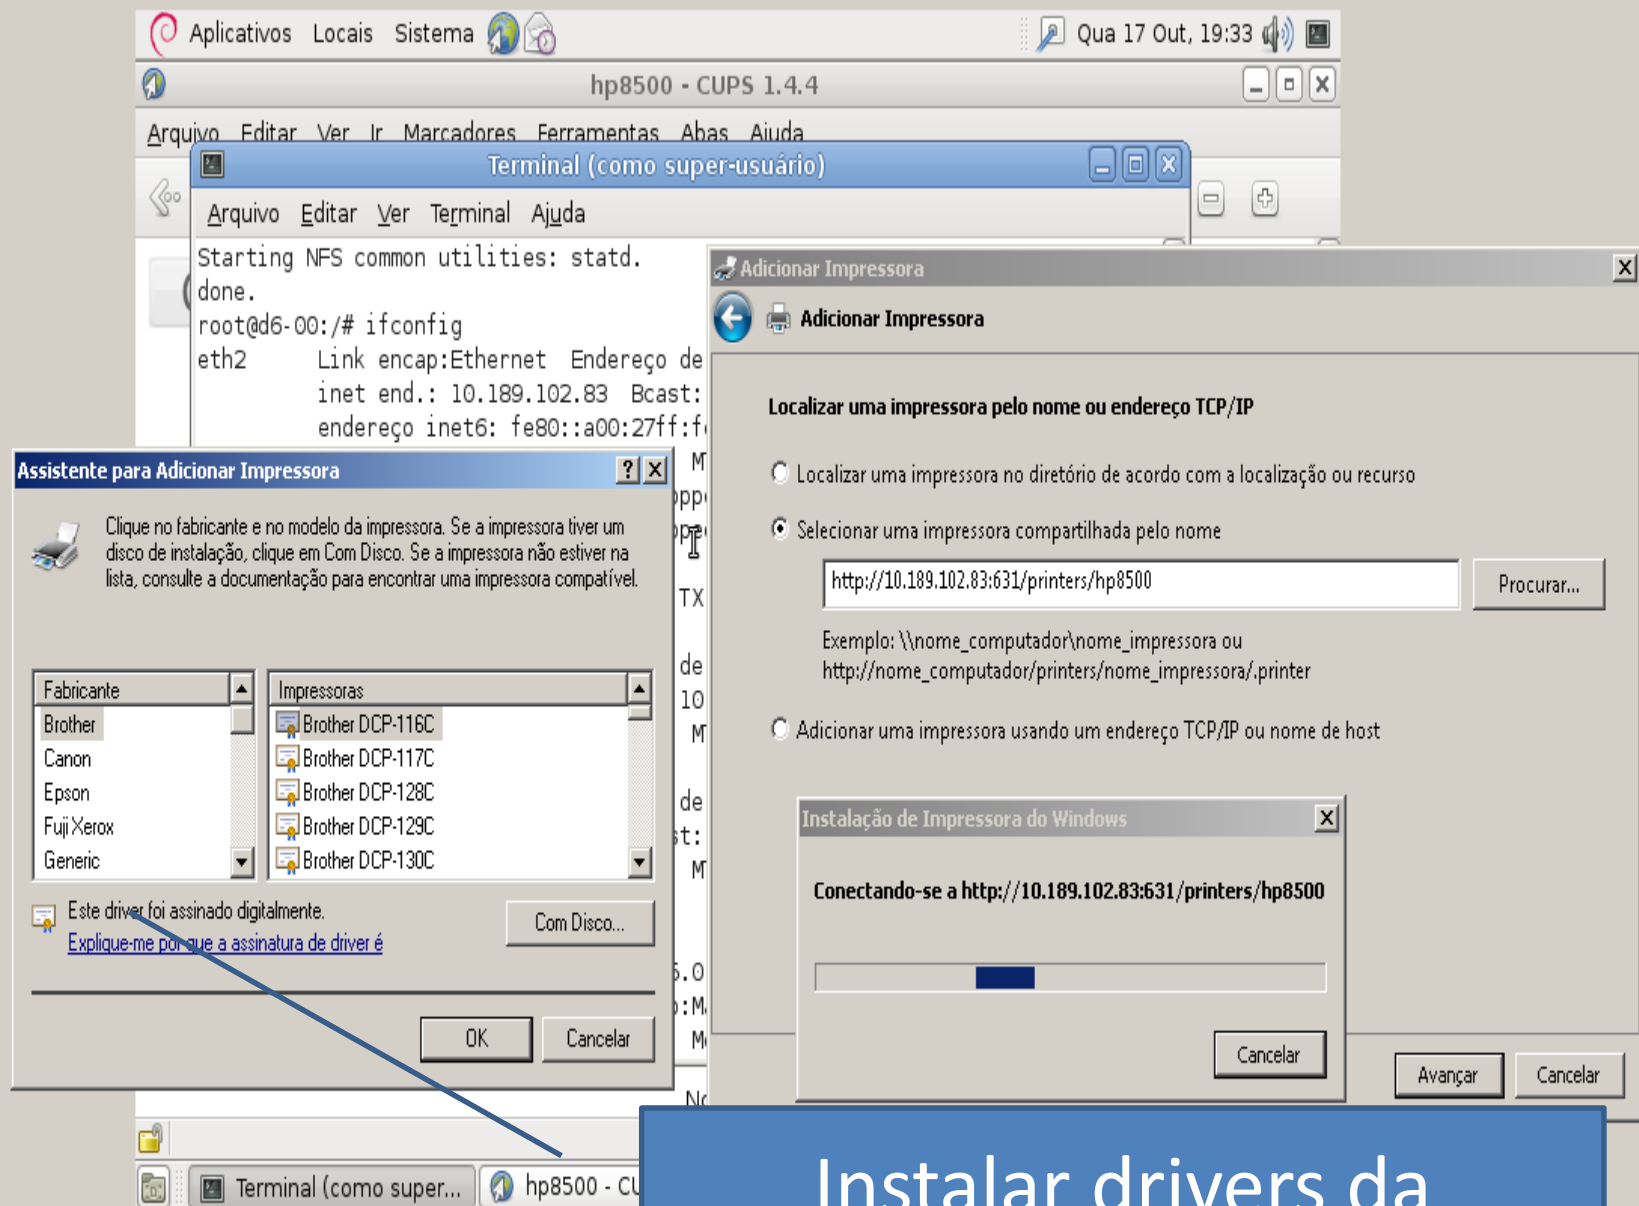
Aplicativos Locais Sistema

Qua 17 Out, 19:33

hp8500 - CUPS 1.4.4

Arquivo Editar Ver Ir Marcadores Ferramentas Abas Ajuda

Terminal (como super-usuário)

Arquivo Editar Ver Terminal Ajuda

Starting NFS common utilities: statd.
done.
root@d6-00:/# ifconfig
eth2 Link encap:Ethernet Endereço de
inet end.: 10.189.102.83 Bcast:
endereço inet6: fe80::a00:27ff:f

Assistente para Adicionar Impressora

Clique no fabricante e no modelo da impressora. Se a impressora tiver um disco de instalação, clique em Com Disco. Se a impressora não estiver na lista, consulte a documentação para encontrar uma impressora compatível.

| Fabricante | Impressoras |
|---|---|
| Brother | Brother DCP-116C |
| Canon | Brother DCP-117C |
| Epson | Brother DCP-128C |
| Fuji Xerox | Brother DCP-129C |
| Generic | Brother DCP-130C |

Este driver foi assinado digitalmente.
Explique-me por que a assinatura de driver é

Com Disco...

OK Cancelar

Adicionar Impressora

Adicionar Impressora

Localizar uma impressora pelo nome ou endereço TCP/IP

Localizar uma impressora no diretório de acordo com a localização ou recurso

Selecionar uma impressora compartilhada pelo nome

http://10.189.102.83:631/printers/hp8500

Procurar...

Exemplo: \\nome_computador\nome_impressora ou
http://nome_computador/printers/nome_impressora/.printer

Adicionar uma impressora usando um endereço TCP/IP ou nome de host

Instalação de Impressora do Windows

Conectando-se a http://10.189.102.83:631/printers/hp8500

Cancelar

Avançar Cancelar

Terminal (como super... hp8500 - CU

Instalar drivers da